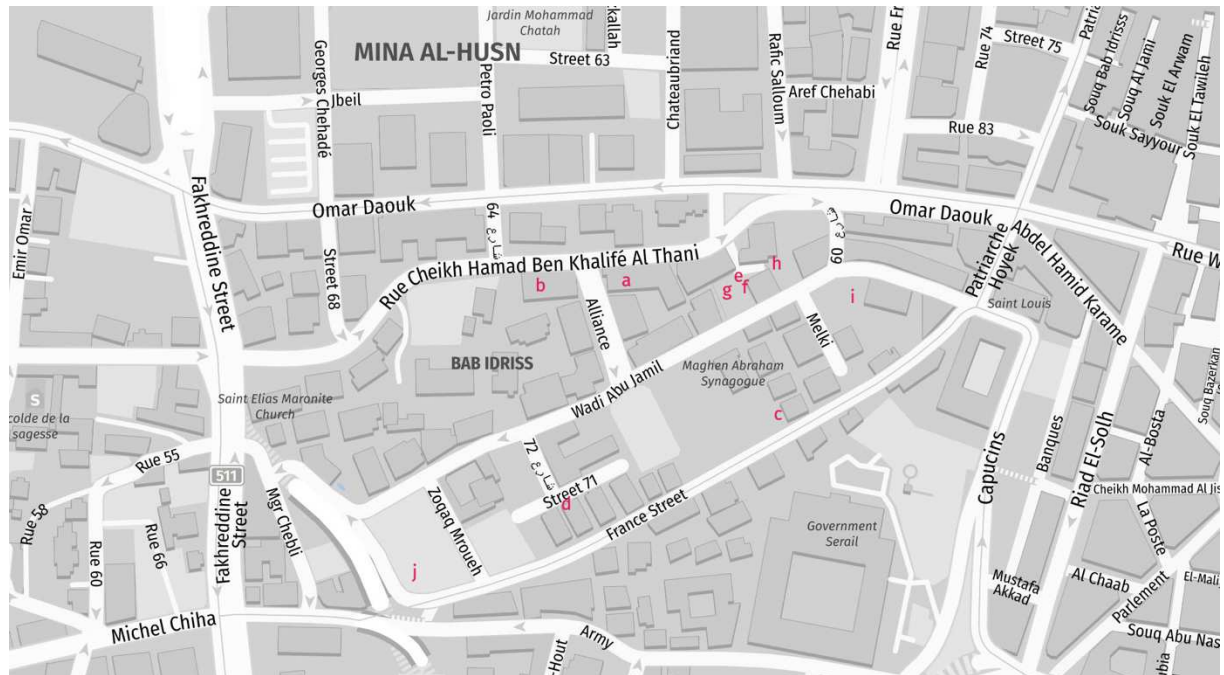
Jardin Mohammad Chatah
MINA AL-HUSN
kallah
Street 63
Chateaubriand
Rafic Salloum
Rue Fr
Rue 74
Street 75
Patria
Souq Bab Idriss
Souq Al Jami
Souk El Arwam
Souk El Tawileh
Souk Sayyour
Georges Chehadé
Petro Paoli
Jbeil
Aref Chehabi
Rue 83
Omar Daouk
Omar Daouk
Rue W
Emir Omar
Fakhreddine Street
Street 68
شارع 64
Rue Cheikh Hamad Ben Khalifé Al Thani
شارع 60
Patriarche Hoyek
Abdel Hamid Karame
a
b
e
f
g
h
i
Saint Louis
Alliance
Melki
BAB IDRISS
Maghen Abraham Synagogue
Wadi Abu Jamil
c
S
colde de la sagesse
Saint Elias Maronite Church
Rue 55
511
Fakhreddine Street
Mgr Chebli
Zoqaq Mrouch
شارع 72
Street 71
d
France Street
Capucins
Banques
Riad El-Solh
Al-Bosta
Souq Bazerkan
Cheikh Mohammad Al Jis
La Poste
Rue 58
Rue 60
Rue 66
j
Government Serail
Mustafa Akkad
Al Chaab
El-Mali
Parlement
Michel Chiha
Army
-Hout
Souq Abu Nas
ubia